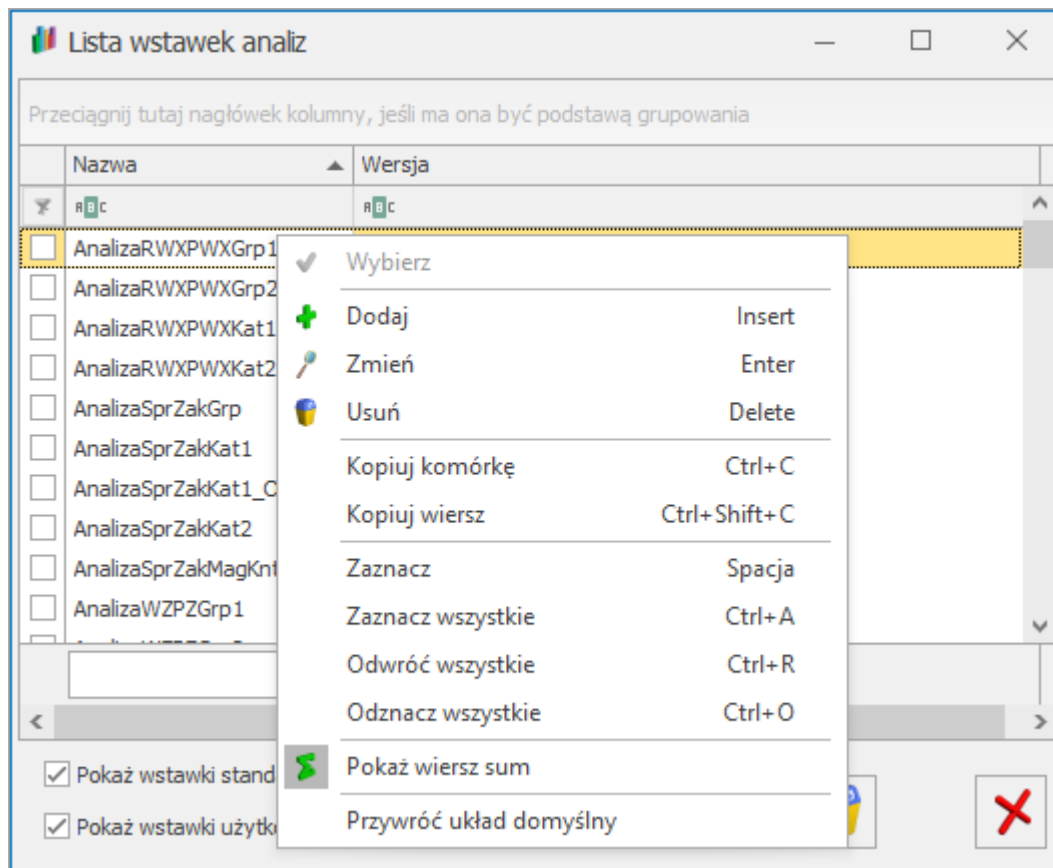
Lista wstawek analiz

Przeciągnij tutaj nagłówek kolumny, jeśli ma ona być podstawą grupowania

| Nazwa | Wersja |
|---|---|
| AnalizaRWXPWXGrp1 | |
| AnalizaRWXPWXGrp2 | |
| AnalizaRWXPWXKat1 | |
| AnalizaRWXPWXKat2 | |
| AnalizaSprZakGrp | |
| AnalizaSprZakKat1 | |
| AnalizaSprZakKat1_C | |
| AnalizaSprZakKat2 | |
| AnalizaSprZakMagKnt | |
| AnalizaWZPZGrp1 | |

Wybierz
Dodaj Insert
Zmień Enter
Usuń Delete
Kopiuj komórkę Ctrl+C
Kopiuj wiersz Ctrl+Shift+C
Zaznacz Spacja
Zaznacz wszystkie Ctrl+A
Odwróć wszystkie Ctrl+R
Odznacz wszystkie Ctrl+O
Pokaż wiersz sum
Przywróć układ domyślny

Pokaż wstawki stand
Pokaż wstawki użytk